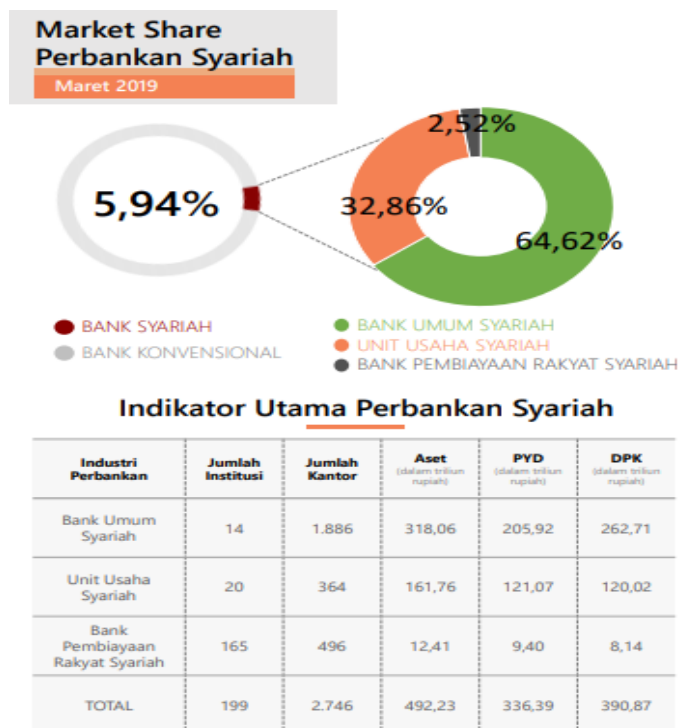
Market Share Perbankan Syariah

Maret 2019

5,94%

2,52%

32,86%

64,62%

BANK SYARIAH

BANK KONVENSIONAL

BANK UMUM SYARIAH

UNIT USAHA SYARIAH

BANK PEMBIAYAAN RAKYAT SYARIAH

Indikator Utama Perbankan Syariah

| Industri Perbankan | Jumlah Institusi | Jumlah Kantor | Aset (dalam triliun rupiah) | PYD (dalam triliun rupiah) | DPK (dalam triliun rupiah) |
|---|---|---|---|---|---|
| Bank Umum Syariah | 14 | 1.886 | 318,06 | 205,92 | 262,71 |
| Unit Usaha Syariah | 20 | 364 | 161,76 | 121,07 | 120,02 |
| Bank Pembiayaan Rakyat Syariah | 165 | 496 | 12,41 | 9,40 | 8,14 |
| TOTAL | 199 | 2.746 | 492,23 | 336,39 | 390,87 |